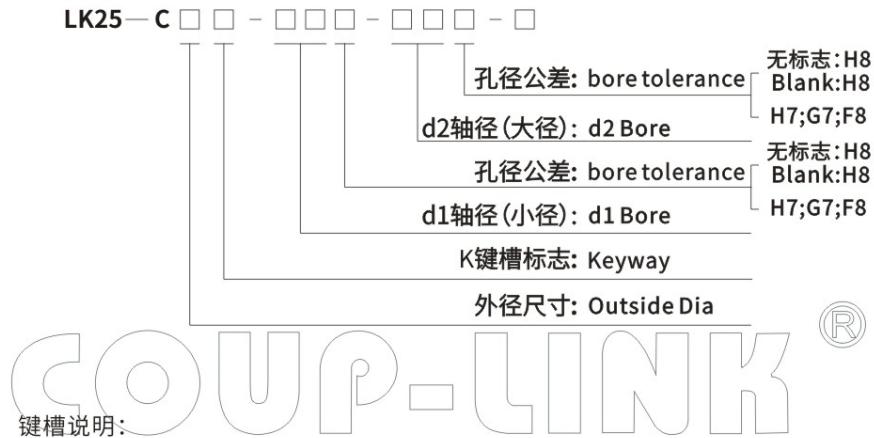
LK25 — C □ □ - □ □ □ - □ □ □ - □

孔径公差: bore tolerance
无标志:H8
Blank:H8
H7;G7;F8

d2轴径(大径): d2 Bore

孔径公差: bore tolerance
无标志:H8
Blank:H8
H7;G7;F8

d1轴径(小径): d1 Bore

K键槽标志: Keyway

外径尺寸: Outside Dia

COUP-LINK ®

键槽说明: